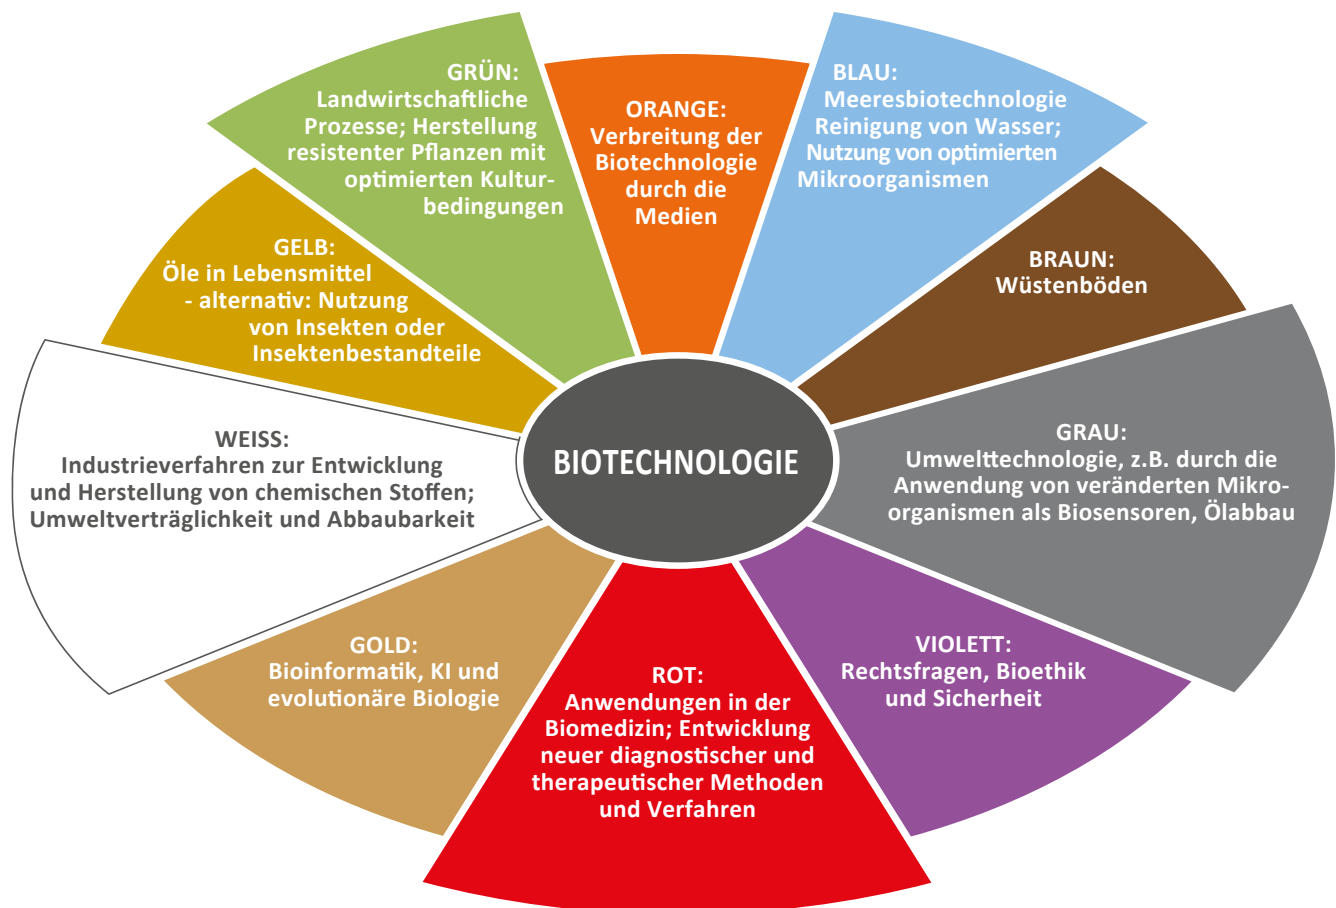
GRÜN:
Landwirtschaftliche Prozesse; Herstellung resistenter Pflanzen mit optimierten Kulturbedingungen

ORANGE:
Verbreitung der Biotechnologie durch die Medien

BLAU:
Meeresbiotechnologie Reinigung von Wasser; Nutzung von optimierten Mikroorganismen

GELB:
Öle in Lebensmittel - alternativ: Nutzung von Insekten oder Insektenbestandteile

BRAUN:
Wüstenböden

WEISS:
Industrieverfahren zur Entwicklung und Herstellung von chemischen Stoffen; Umweltverträglichkeit und Abbaubarkeit

BIOTECHNOLOGIE

GRAU:
Umwelttechnologie, z.B. durch die Anwendung von veränderten Mikroorganismen als Biosensoren, Ölabbau

GOLD:
Bioinformatik, KI und evolutionäre Biologie

VIOLETT:
Rechtsfragen, Bioethik und Sicherheit

ROT:
Anwendungen in der Biomedizin; Entwicklung neuer diagnostischer und therapeutischer Methoden und Verfahren